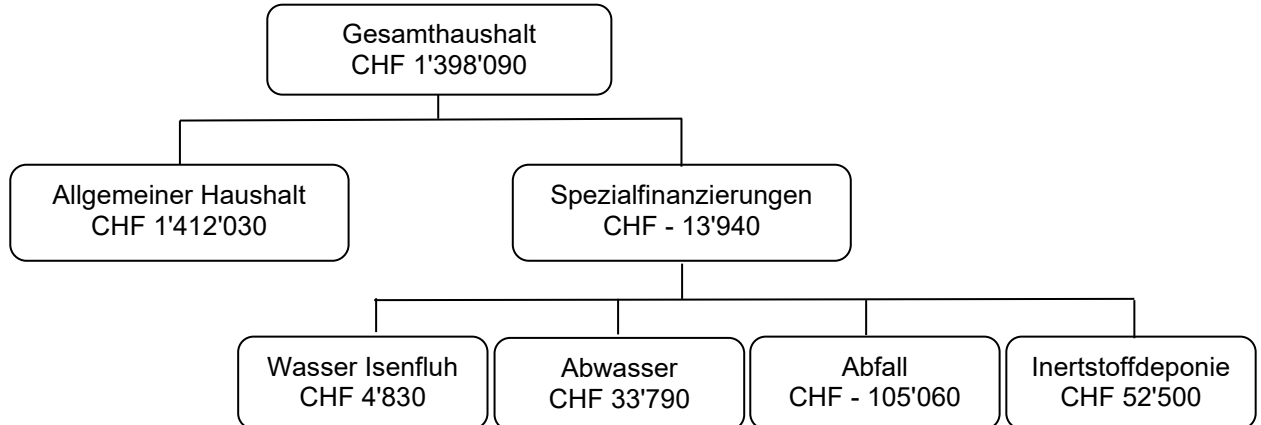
Gesamthaushalt
CHF 1'398'090

Allgemeiner Haushalt
CHF 1'412'030

Spezialfinanzierungen
CHF - 13'940

Wasser Isenfluh
CHF 4'830

Abwasser
CHF 33'790

Abfall
CHF - 105'060

Inertstoffdeponie
CHF 52'500